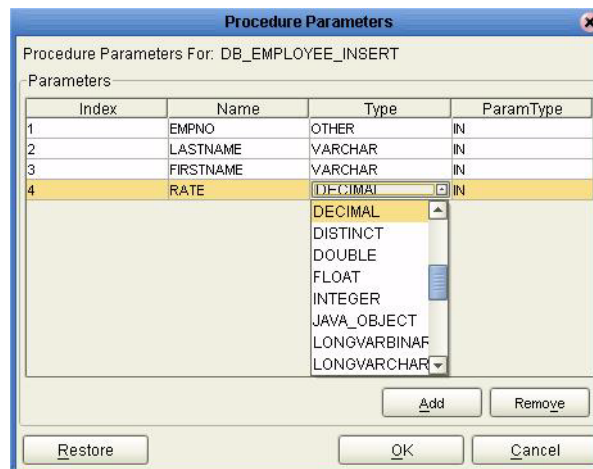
Procedure Parameters

Procedure Parameters For: DB_EMPLOYEE_INSERT

Parameters

| Index | Name | Type | ParamType |
|---|---|---|---|
| 1 | EMPNO | OTHER | IN |
| 2 | LASTNAME | VARCHAR | IN |
| 3 | FIRSTNAME | VARCHAR | IN |
| 4 | RATE | DECIMAL | IN |

DECIMAL
DISTINCT
DOUBLE
FLOAT
INTEGER
JAVA_OBJECT
LONGVARBINAR
LONGVARCHAR

Add
Remove

Restore
OK
Cancel